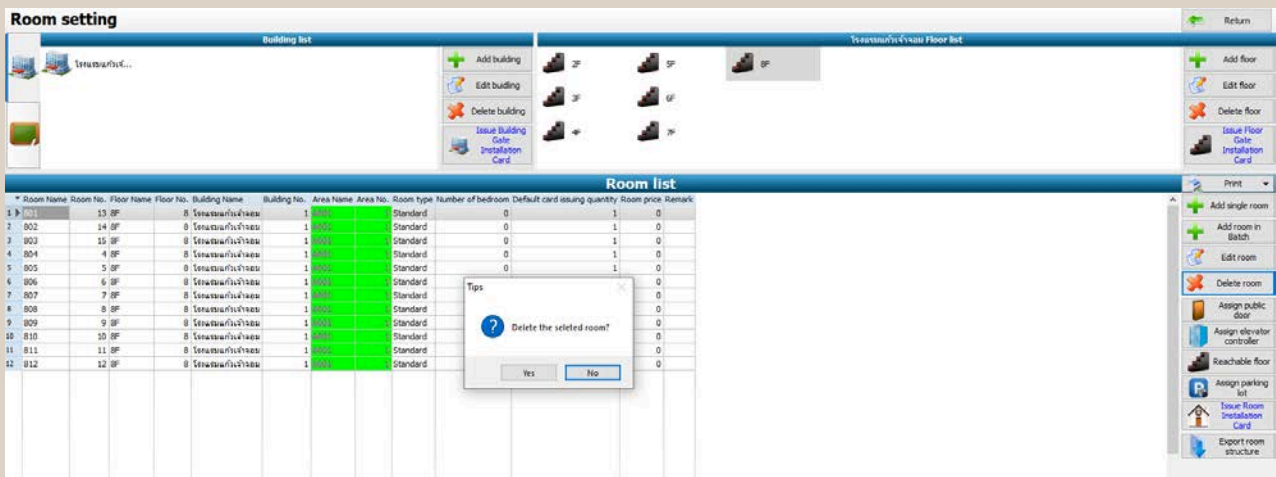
Room setting

Return

Building list

โรงแรมแก้วเจ้... 

Add building

Edit buiding

Delete building

Issue Building Gate Installation Card

โรงแรมแก้วเจ้าจอม Floor list

2F
5F
8F
3F
6F
4F
7F

Add floor

Edit floor

Delete floor

Issue Floor Gate Installation Card

Room list

Print

| | Room Name | Room No. | Floor Name | Floor No. | Building Name | Building No. | Area Name | Area No. | Room type | Number of bedroom | Default card issuing quantity | Room price | Remark |
|---|---|---|---|---|---|---|---|---|---|---|---|---|---|
| 1 | 801 | 13 | 8F | 8 | โรงแรมแก้วเจ้าจอม | 1 | 0001 | 1 | Standard | 0 | 1 | 0 | |
| 2 | 802 | 14 | 8F | 8 | โรงแรมแก้วเจ้าจอม | 1 | 0001 | 1 | Standard | 0 | 1 | 0 | |
| 3 | 803 | 15 | 8F | 8 | โรงแรมแก้วเจ้าจอม | 1 | 0001 | 1 | Standard | 0 | 1 | 0 | |
| 4 | 804 | 4 | 8F | 8 | โรงแรมแก้วเจ้าจอม | 1 | 0001 | 1 | Standard | 0 | 1 | 0 | |
| 5 | 805 | 5 | 8F | 8 | โรงแรมแก้วเจ้าจอม | 1 | 0001 | 1 | Standard | 0 | 1 | 0 | |
| 6 | 806 | 6 | 8F | 8 | โรงแรมแก้วเจ้าจอม | 1 | 0001 | 1 | Standard | | | 0 | |
| 7 | 807 | 7 | 8F | 8 | โรงแรมแก้วเจ้าจอม | 1 | 0001 | 1 | Standard | | | 0 | |
| 8 | 808 | 8 | 8F | 8 | โรงแรมแก้วเจ้าจอม | 1 | 0001 | 1 | Standard | | | 0 | |
| 9 | 809 | 9 | 8F | 8 | โรงแรมแก้วเจ้าจอม | 1 | 0001 | 1 | Standard | | | 0 | |
| 10 | 810 | 10 | 8F | 8 | โรงแรมแก้วเจ้าจอม | 1 | 0001 | 1 | Standard | | | 0 | |
| 11 | 811 | 11 | 8F | 8 | โรงแรมแก้วเจ้าจอม | 1 | 0001 | 1 | Standard | | | 0 | |
| 12 | 812 | 12 | 8F | 8 | โรงแรมแก้วเจ้าจอม | 1 | 0001 | 1 | Standard | | | 0 | |

Tips

Delete the seleted room?

Yes
No

Add single room

Add room in Batch

Edit room

Delete room

Assign public door

Assign elevator controller

Reachable floor

Assign parking lot

Issue Room Installation Card

Export room structure